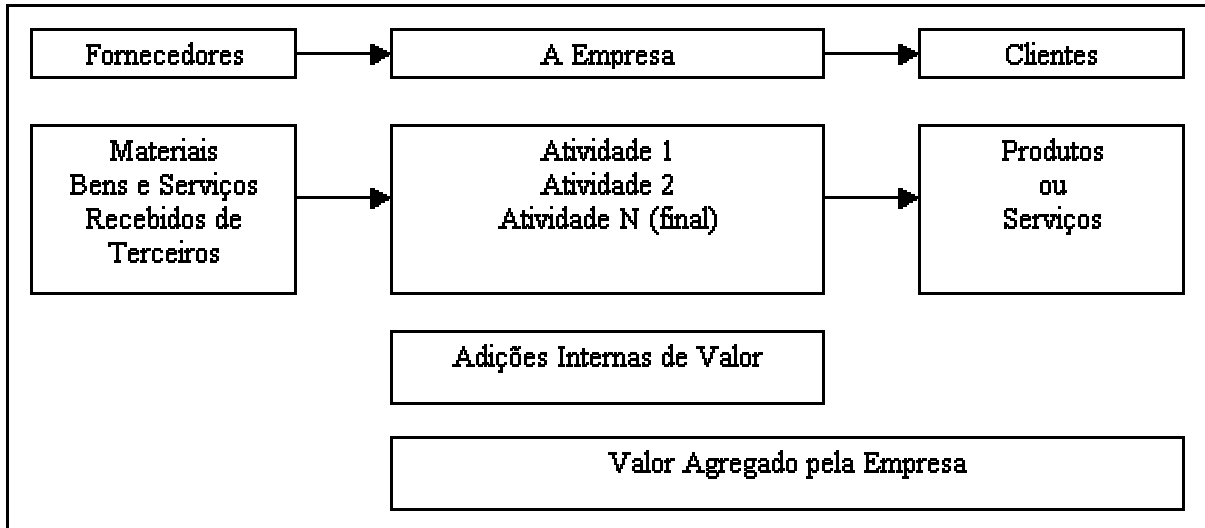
Fornecedores

A Empresa

Clientes

Materiais
Bens e Serviços
Recebidos de
Terceiros

Atividade 1
Atividade 2
Atividade N (final)

Produtos
ou
Serviços

Adições Internas de Valor

Valor Agregado pela Empresa